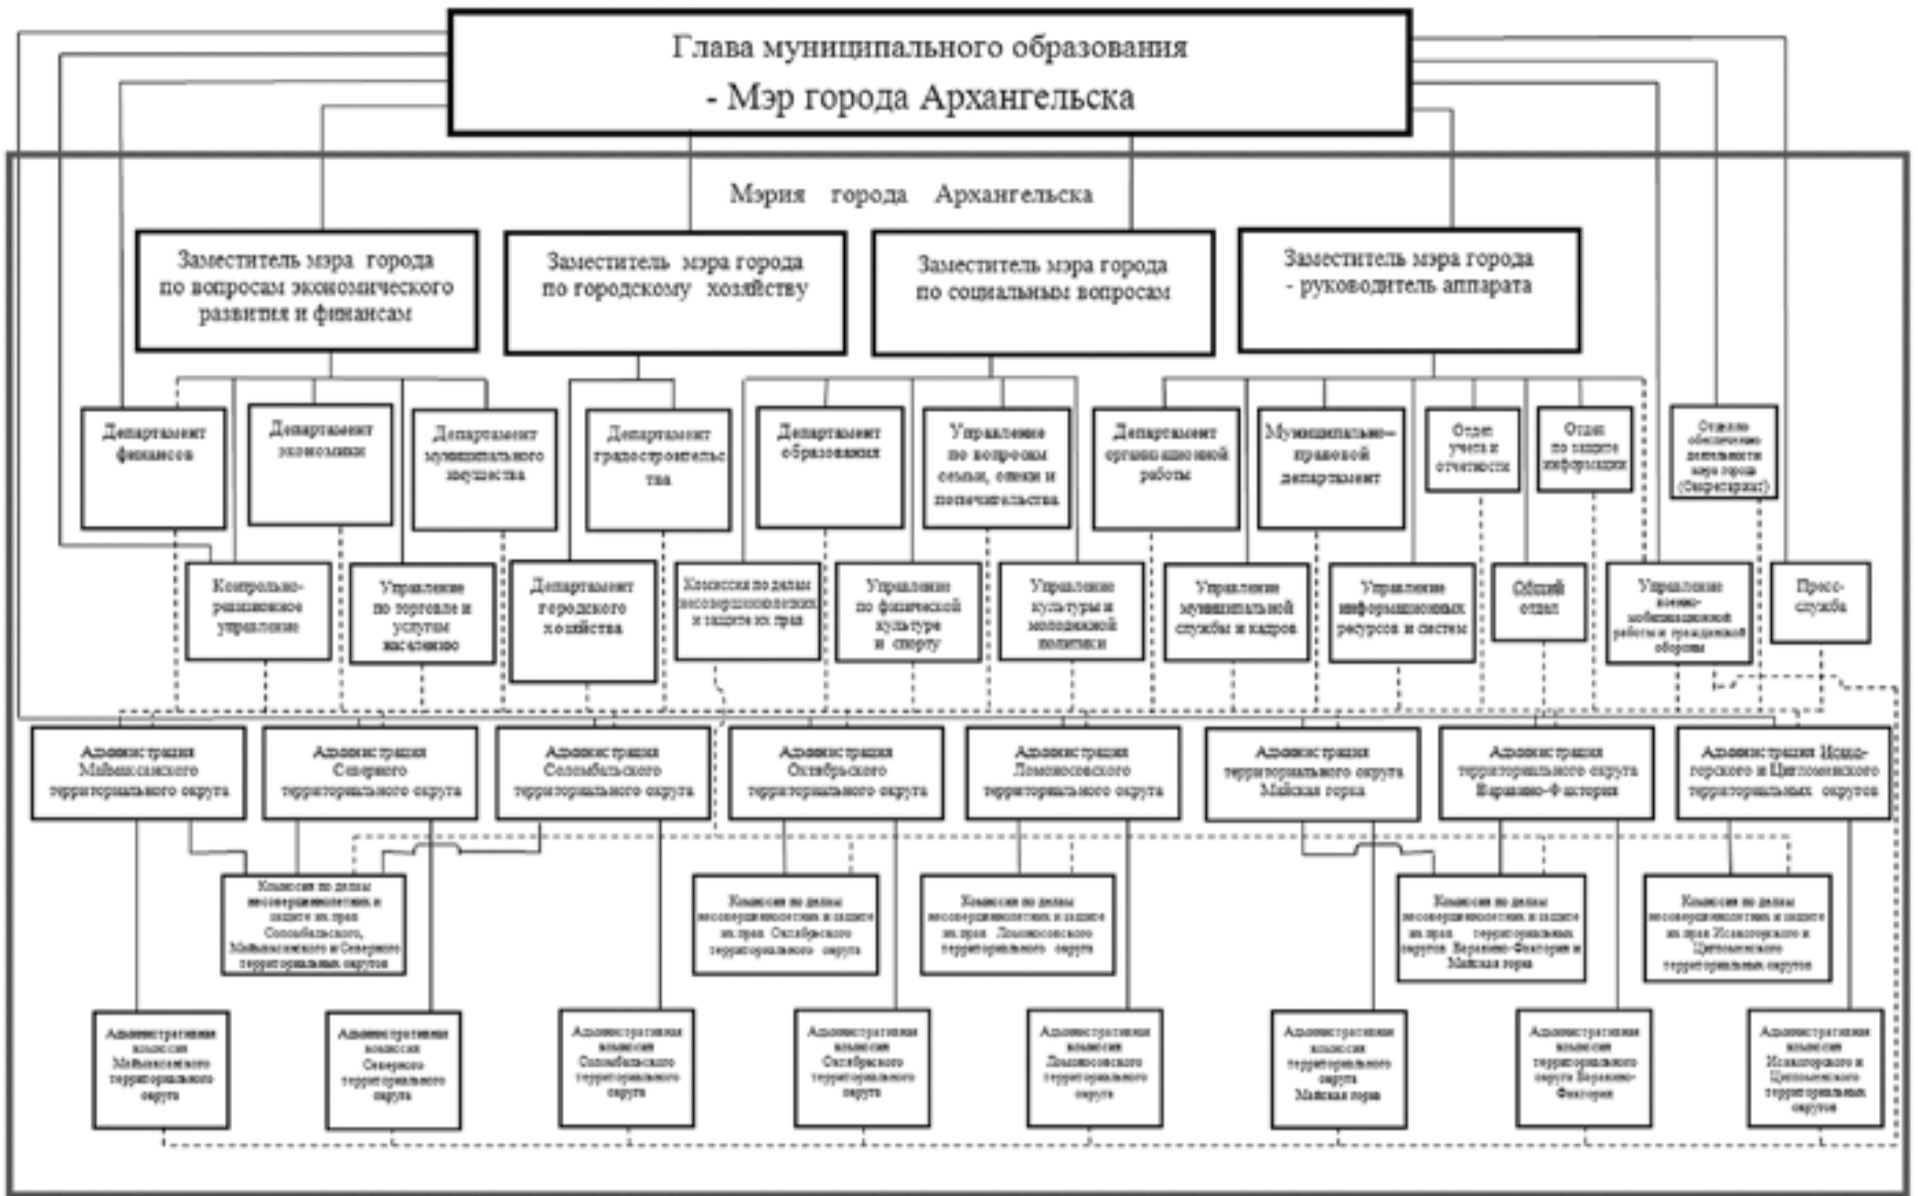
Глава муниципального образования
- Мэр города Архангельска

Мэрия города Архангельска

Заместитель мэра города по вопросам экономического развития и финансам

Заместитель мэра города по городскому хозяйству

Заместитель мэра города по социальным вопросам

Заместитель мэра города - руководитель аппарата

Департамент финансов

Департамент экономики

Департамент муниципального имущества

Департамент градостроительства

Департамент образования

Управление по вопросам семьи, опеки и попечительства

Департамент организационной работы

Муниципально-правовой департамент

Отдел учета и отчетности

Отдел по защите информации

Отдел по обеспечению деятельности мэра города (Секретариат)

Контрольно-ревизионное управление

Управление по торговле и услугам населению

Департамент городского хозяйства

Комиссия по делам несовершеннолетних и защите их прав

Управление по физической культуре и спорту

Управление культуры и молодежной политики

Управление муниципальной службы и кадров

Управление информационных ресурсов и систем

Общий отдел

Управление военно-мобилизационной работы и гражданской обороны

Пресс-служба

Администрация Маймаксанского территориального округа

Администрация Северного территориального округа

Администрация Соломбальского территориального округа

Администрация Октябрьского территориального округа

Администрация Ломоносовского территориального округа

Администрация территориального округа Майская горка

Администрация территориального округа Варавино-Фактория

Администрация Исакогорского и Цигломенского территориальных округов

Комиссия по делам несовершеннолетних и защите их прав Соломбальского, Маймаксанского и Северного территориальных округов

Комиссия по делам несовершеннолетних и защите их прав Октябрьского территориального округа

Комиссия по делам несовершеннолетних и защите их прав Ломоносовского территориального округа

Комиссия по делам несовершеннолетних и защите их прав территориальных округов Варавино-Фактория и Майская горка

Комиссия по делам несовершеннолетних и защите их прав Исакогорского и Цигломенского территориальных округов

Административная комиссия Маймаксанского территориального округа

Административная комиссия Северного территориального округа

Административная комиссия Соломбальского территориального округа

Административная комиссия Октябрьского территориального округа

Административная комиссия Ломоносовского территориального округа

Административная комиссия территориального округа Майская горка

Административная комиссия территориального округа Варавино-Фактория

Административная комиссия Исакогорского и Цигломенского территориальных округов